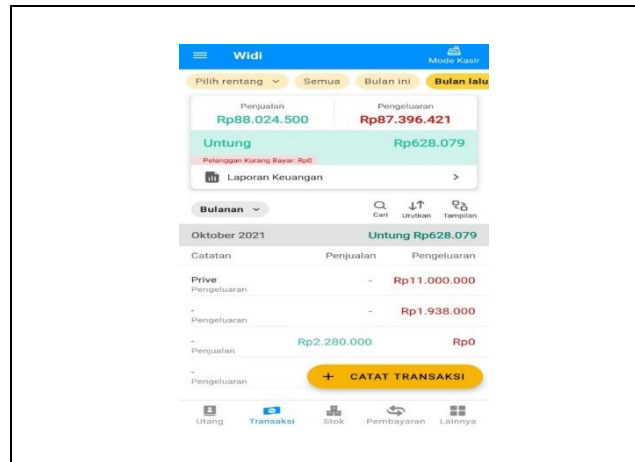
Widi

Mode Kasir

Pilih rentang Semua Bulan ini Bulan lalu

Penjualan
Rp88.024.500

Pengeluaran
Rp87.396.421

Untung Rp628.079

Pelanggan Kurang Bayar: Rp0

Laporan Keuangan >

Bulanan

Cari Urutkan Tampilan

Oktober 2021 Untung Rp628.079

| Catatan | Penjualan | Pengeluaran |
|---|---|---|
| Prive Pengeluaran | - | Rp11.000.000 |
| - Pengeluaran | - | Rp1.938.000 |
| - Penjualan | Rp2.280.000 | Rp0 |
| - Pengeluaran | | |

+ CATAT TRANSAKSI

Utang Transaksi Stok Pembayaran Lainnya